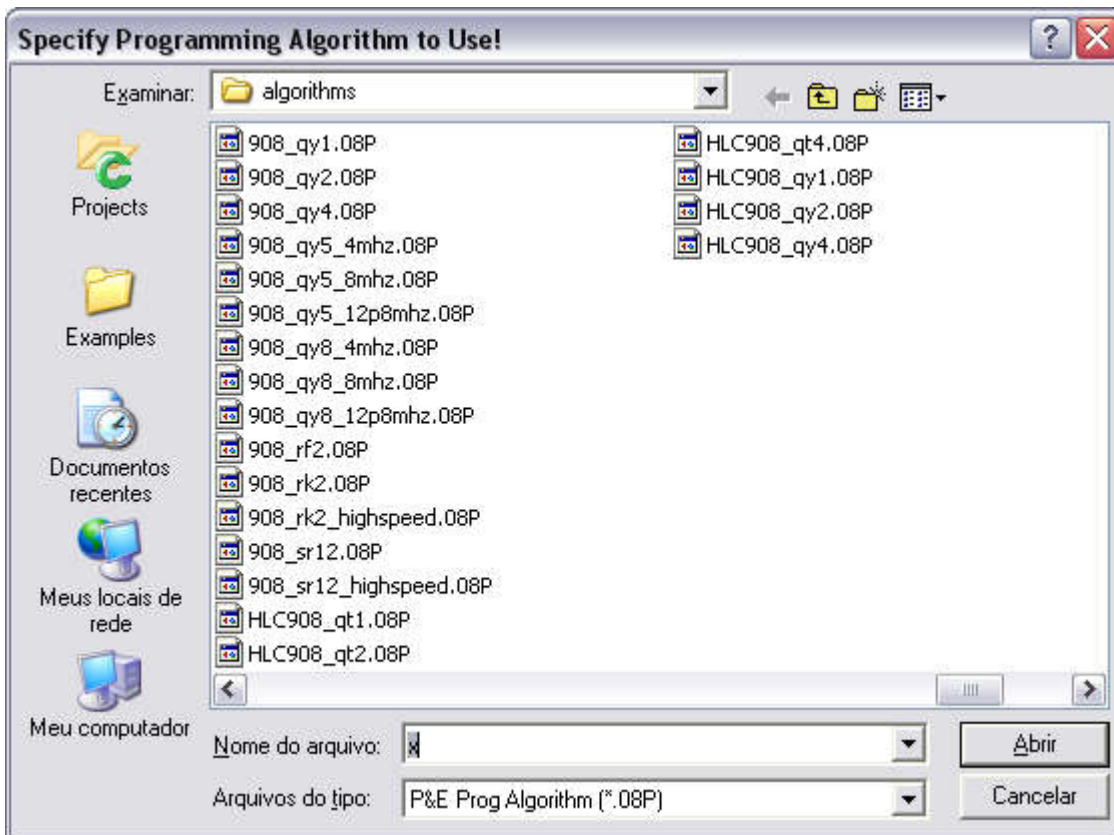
Specify Programming Algorithm to Use!

Examinar: algorithms

Projects

Examples

Documentos recentes

Meus locais de rede

Meu computador

908_qy1.08P
908_qy2.08P
908_qy4.08P
908_qy5_4mhz.08P
908_qy5_8mhz.08P
908_qy5_12p8mhz.08P
908_qy8_4mhz.08P
908_qy8_8mhz.08P
908_qy8_12p8mhz.08P
908_rf2.08P
908_rk2.08P
908_rk2_highspeed.08P
908_sr12.08P
908_sr12_highspeed.08P
HLC908_qt1.08P
HLC908_qt2.08P
HLC908_qt4.08P
HLC908_qy1.08P
HLC908_qy2.08P
HLC908_qy4.08P

Nome do arquivo: x

Arquivos do tipo: P&E Prog Algorithm (*.08P)

Abrir

Cancelar